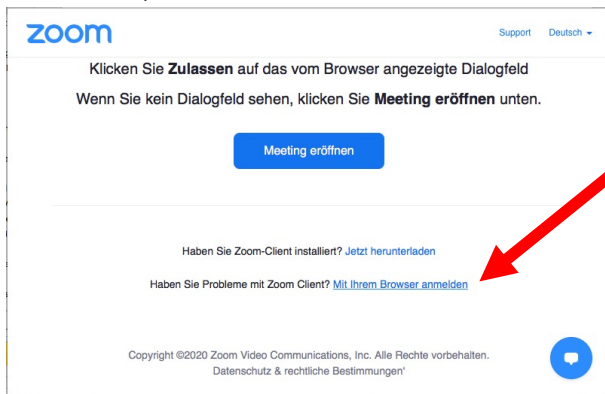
zoom

Support Deutsch

Klicken Sie **Zulassen** auf das vom Browser angezeigte Dialogfeld

Wenn Sie kein Dialogfeld sehen, klicken Sie **Meeting eröffnen** unten.

Meeting eröffnen

Haben Sie Zoom-Client installiert? Jetzt herunterladen

Haben Sie Probleme mit Zoom Client? Mit Ihrem Browser anmelden

Copyright ©2020 Zoom Video Communications, Inc. Alle Rechte vorbehalten.
Datenschutz & rechtliche Bestimmungen'